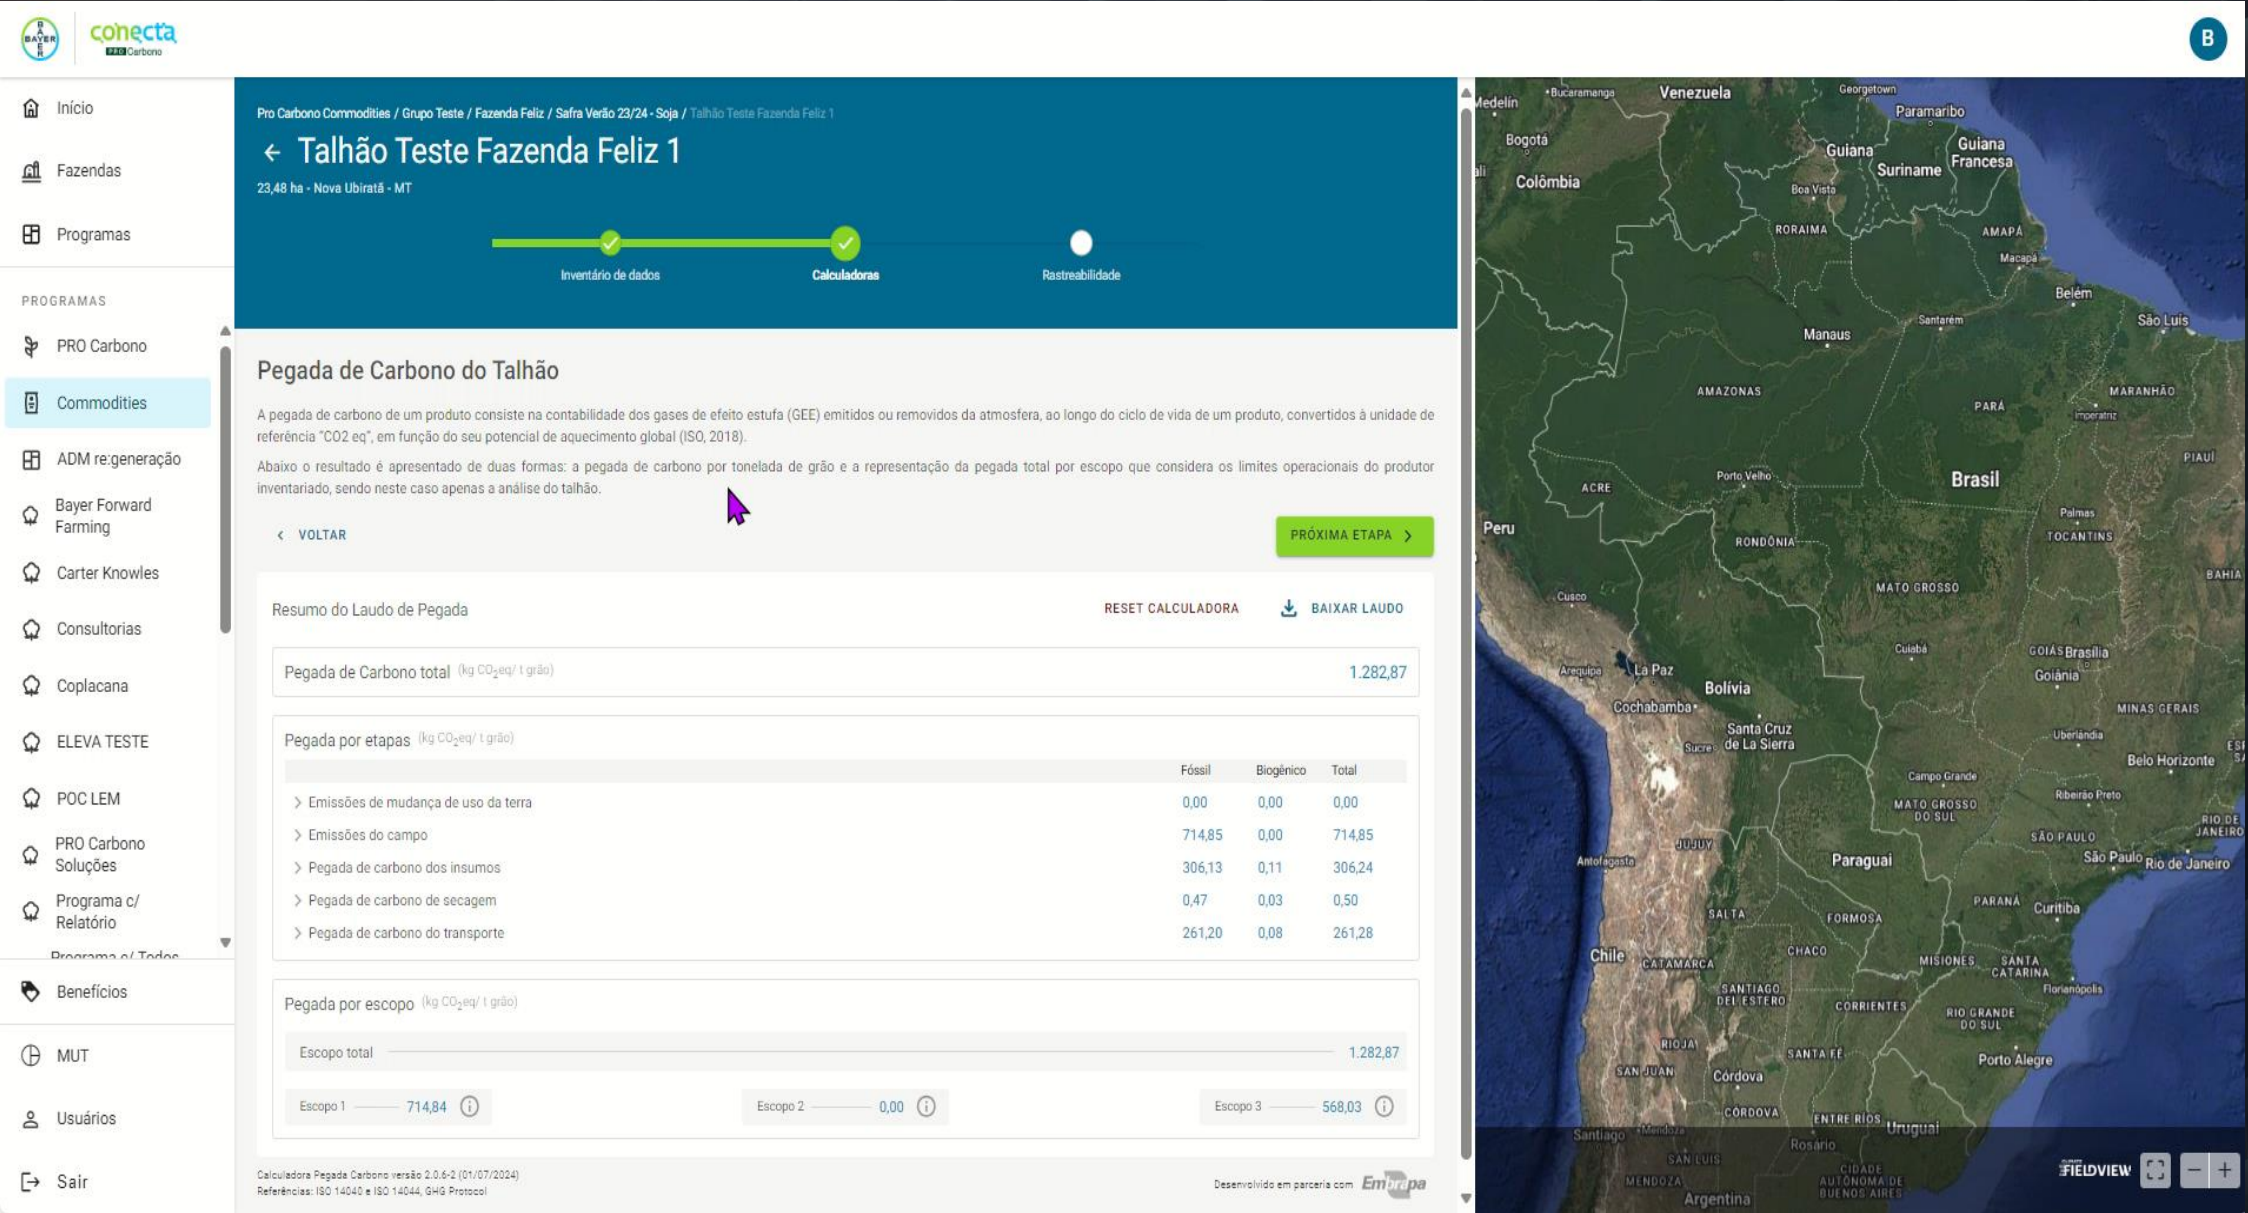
BAYER conecta PRO Carbono

B

Início
Fazendas
Programas

PROGRAMAS
PRO Carbono
Commodities
ADM re:generação
Bayer Forward Farming
Carter Knowles
Consultorias
Coplacana
ELEVA TESTE
POC LEM
PRO Carbono Soluções
Programa c/ Relatório
Programa c/ Todos
Benefícios
MUT
Usuários
Sair

Pro Carbono Commodities / Grupo Teste / Fazenda Feliz / Safra Verão 23/24 - Soja / Talhão Teste Fazenda Feliz 1

Talhão Teste Fazenda Feliz 1

23,48 ha - Nova Ubiratã - MT

Inventário de dados
Calculadoras
Rastreabilidade

Pegada de Carbono do Talhão

A pegada de carbono de um produto consiste na contabilidade dos gases de efeito estufa (GEE) emitidos ou removidos da atmosfera, ao longo do ciclo de vida de um produto, convertidos à unidade de referência "CO2 eq", em função do seu potencial de aquecimento global (ISO, 2018).

Abaixo o resultado é apresentado de duas formas: a pegada de carbono por tonelada de grão e a representação da pegada total por escopo que considera os limites operacionais do produtor inventariado, sendo neste caso apenas a análise do talhão.

VOLTAR
PRÓXIMA ETAPA

Resumo do Laudo de Pegada
RESET CALCULADORA
BAIXAR LAUDO

Pegada de Carbono total (kg $CO_2$eq/ t grão) 1.282,87

Pegada por etapas (kg $CO_2$eq/ t grão)

| | Fóssil | Biogênico | Total |
|---|---|---|---|
| Emissões de mudança de uso da terra | 0,00 | 0,00 | 0,00 |
| Emissões do campo | 714,85 | 0,00 | 714,85 |
| Pegada de carbono dos insumos | 306,13 | 0,11 | 306,24 |
| Pegada de carbono de secagem | 0,47 | 0,03 | 0,50 |
| Pegada de carbono do transporte | 261,20 | 0,08 | 261,28 |

Pegada por escopo (kg $CO_2$eq/ t grão)
Escopo total 1.282,87
Escopo 1 714,84
Escopo 2 0,00
Escopo 3 568,03

Calculadora Pegada Carbono versão 2.0.6-2 (01/07/2024)
Referências: ISO 14040 e ISO 14044, GHG Protocol

Desenvolvido em parceria com Embrapa

Medelín Bucaramanga Venezuela Georgetown Paramaribo Bogotá Guiana Suriname Guiana Francesa Colômbia Boa Vista RORAIMA AMAPÁ Macapá Belém São Luís Santarém Manaus AMAZONAS PARÁ MARANHÃO Imperatriz PIAUÍ Porto Velho ACRE Brasil Peru Palmas TOCANTINS RONDÔNIA BAHIA MATO GROSSO Cusco Cuiabá GOIÁS Brasília Goiânia Arequipa La Paz Bolívia Cochabamba Santa Cruz de La Sierra Sucre MINAS GERAIS Uberlândia Belo Horizonte Campo Grande MATO GROSSO DO SUL Ribeirão Preto RIO DE JANEIRO SÃO PAULO São Paulo Rio de Janeiro JUJUY Antofagasta Paraguai SALTA FORMOSA PARANÁ Curitiba Chile CATAMARCA CHACO MISIONES SANTA CATARINA Florianópolis SANTIAGO DEL ESTERO CORRIENTES RIO GRANDE DO SUL LA RIOJA SANTA FE SAN JUAN Córdoba Porto Alegre CÓRDOBA ENTRE RÍOS Uruguai Santiago Mendoza Rosario SAN LUIS MENDOZA CIUDAD AUTÓNOMA DE BUENOS AIRES Argentina

FIELDVIEW